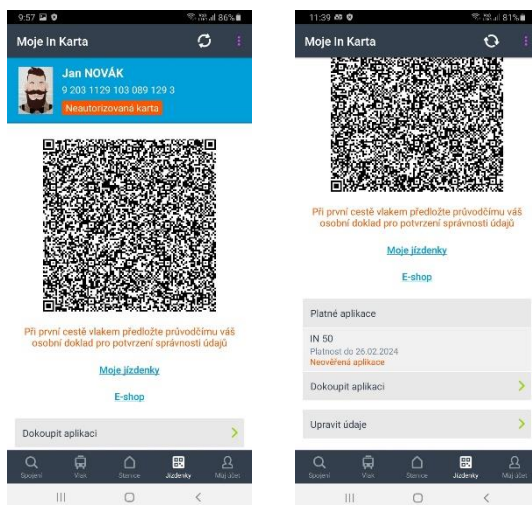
9:57 86%

Moje In Karta

Jan NOVÁK
9 203 1129 103 089 129 3
Neautorizovaná karta

Při první cestě vlakem předložte průvodčímu váš osobní doklad pro potvrzení správnosti údajů

Moje jízdenky

E-shop

Dokoupit aplikaci

Spojení Vlak Stanice Jízdenky Můj účet

11:39 81%

Moje In Karta

Při první cestě vlakem předložte průvodčímu váš osobní doklad pro potvrzení správnosti údajů

Moje jízdenky

E-shop

Platné aplikace

IN 50
Platnost do 26.02.2024
Neověřená aplikace

Dokoupit aplikaci

Upravit údaje

Spojení Vlak Stanice Jízdenky Můj účet